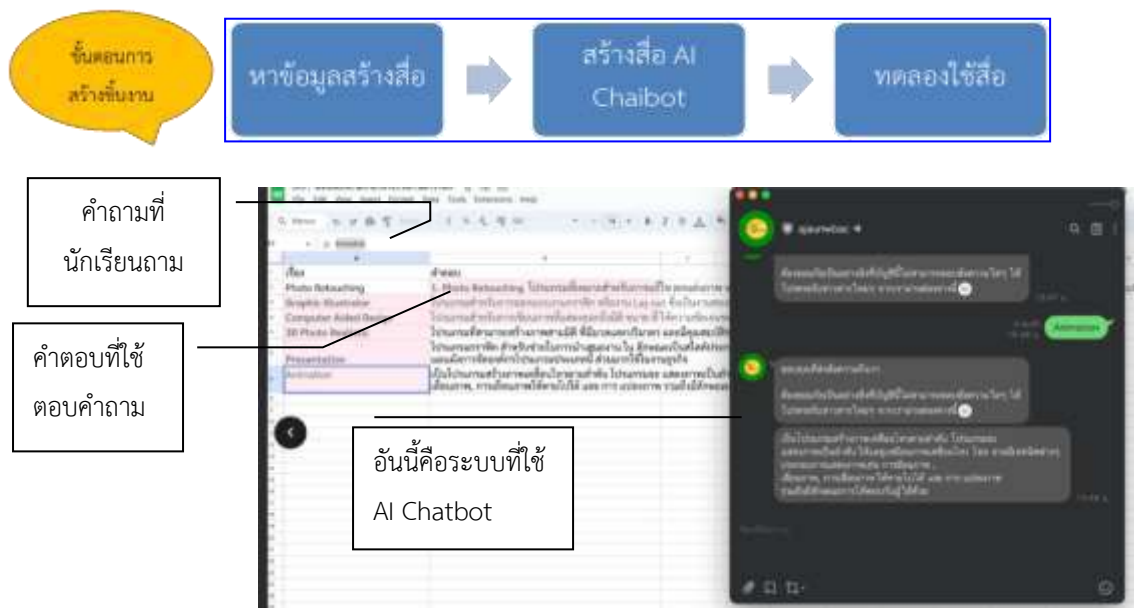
ขั้นตอนการสร้างชิ้นงาน

หาข้อมูลสร้างสื่อ

สร้างสื่อ AI Chaibot

ทดลองใช้สื่อ

คำถามที่นักเรียนถาม

คำตอบที่ใช้ตอบคำถาม

อันนี้คือระบบที่ใช้ AI Chatbot

เรื่อง | คำตอบ
Photo Retouching
Graphic Illustrator
Computer Aided Design
3D Photo Realistic
Presentation
Animation

Animation